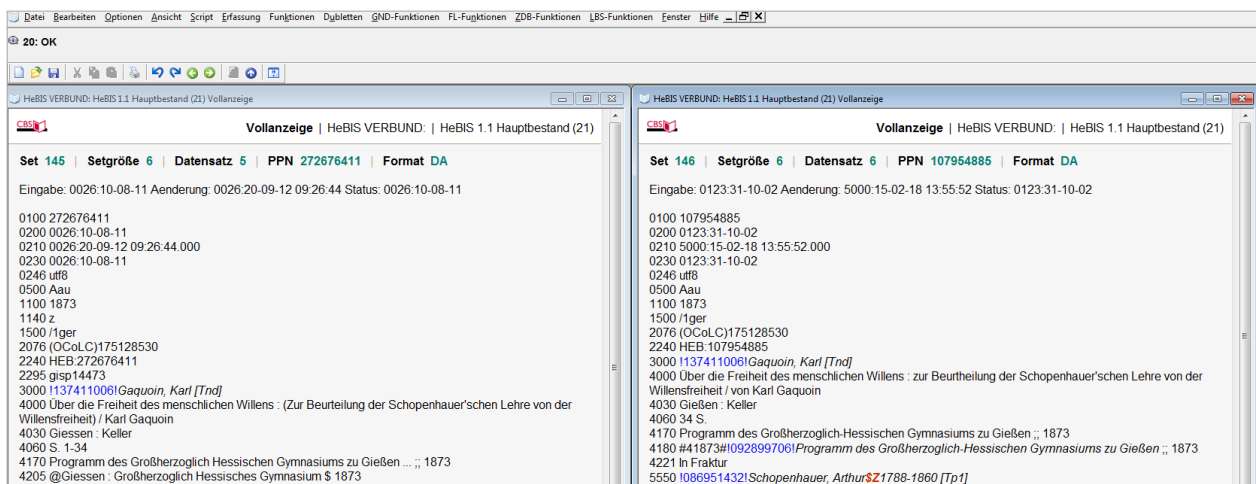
Datei Bearbeiten Optionen Ansicht Script Erfassung Funktionen Dubletten GND-Funktionen FL-Funktionen ZDB-Funktionen LBS-Funktionen Fenster Hilfe

20: OK

HeBIS VERBUND: HeBIS 1.1 Hauptbestand (21) Vollanzeige

CBS

Vollanzeige | HeBIS VERBUND: | HeBIS 1.1 Hauptbestand (21)

Set 145 | Setgröße 6 | Datensatz 5 | PPN 272676411 | Format DA

Eingabe: 0026:10-08-11 Aenderung: 0026:20-09-12 09:26:44 Status: 0026:10-08-11

0100 272676411
0200 0026:10-08-11
0210 0026:20-09-12 09:26:44.000
0230 0026:10-08-11
0246 utf8
0500 Aau
1100 1873
1140 z
1500 /1ger
2076 (OCoLC)175128530
2240 HEB:272676411
2295 gisp14473
3000 !137411006!Gaquoin, Karl [Tnd]
4000 Über die Freiheit des menschlichen Willens : (Zur Beurteilung der Schopenhauer'schen Lehre von der Willensfreiheit) / Karl Gaquoin
4030 Giessen : Keller
4060 S. 1-34
4170 Programm des Großherzoglich Hessischen Gymnasiums zu Gießen ... ;; 1873
4205 @Giessen : Großherzoglich Hessisches Gymnasium $ 1873

HeBIS VERBUND: HeBIS 1.1 Hauptbestand (21) Vollanzeige

CBS

Vollanzeige | HeBIS VERBUND: | HeBIS 1.1 Hauptbestand (21)

Set 146 | Setgröße 6 | Datensatz 6 | PPN 107954885 | Format DA

Eingabe: 0123:31-10-02 Aenderung: 5000:15-02-18 13:55:52 Status: 0123:31-10-02

0100 107954885
0200 0123:31-10-02
0210 5000:15-02-18 13:55:52.000
0230 0123:31-10-02
0246 utf8
0500 Aau
1100 1873
1500 /1ger
2076 (OCoLC)175128530
2240 HEB:107954885
3000 !137411006!Gaquoin, Karl [Tnd]
4000 Über die Freiheit des menschlichen Willens : zur Beurtheilung der Schopenhauer'schen Lehre von der Willensfreiheit / von Karl Gaquoin
4030 Gießen : Keller
4060 34 S.
4170 Programm des Großherzoglich-Hessischen Gymnasiums zu Gießen ;; 1873
4180 #41873#!092899706!Programm des Großherzoglich-Hessischen Gymnasiums zu Gießen ;; 1873
4221 In Fraktur
5550 !086951432!Schopenhauer, Arthur$Z1788-1860 [Tp1]